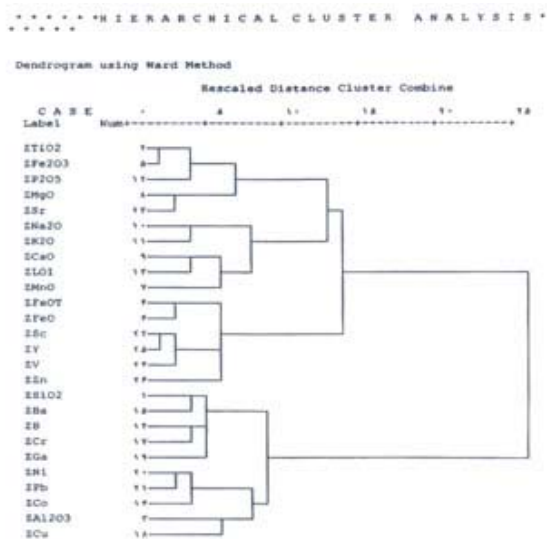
* * * * * * H I E R A R C H I C A L   C L U S T E R   A N A L Y S I S * * * * * *

Dendrogram using Ward Method

Rescaled Distance Cluster Combine

C A S E    ۰    ۵    ۱۰    ۱۵    ۲۰    ۲۵
Label    Num

ZTiO2    ۷
ZFe2O3    ۸
ZP2O5    ۱۲
ZMgO    ۶
ZSr    ۲۳
ZNa2O    ۱۰
ZK2O    ۱۱
ZCaO    ۹
ZLOI    ۱۳
ZMnO    ۵
ZFeOT    ۳
ZFeO    ۴
ZSc    ۲۲
ZY    ۲۵
ZV    ۲۴
ZZn    ۲۶
ZSiO2    ۱
ZBa    ۱۵
ZB    ۱۴
ZCr    ۱۷
ZGa    ۱۹
ZNi    ۲۰
ZPb    ۲۱
ZCo    ۱۶
ZAl2O3    ۲
ZCu    ۱۸